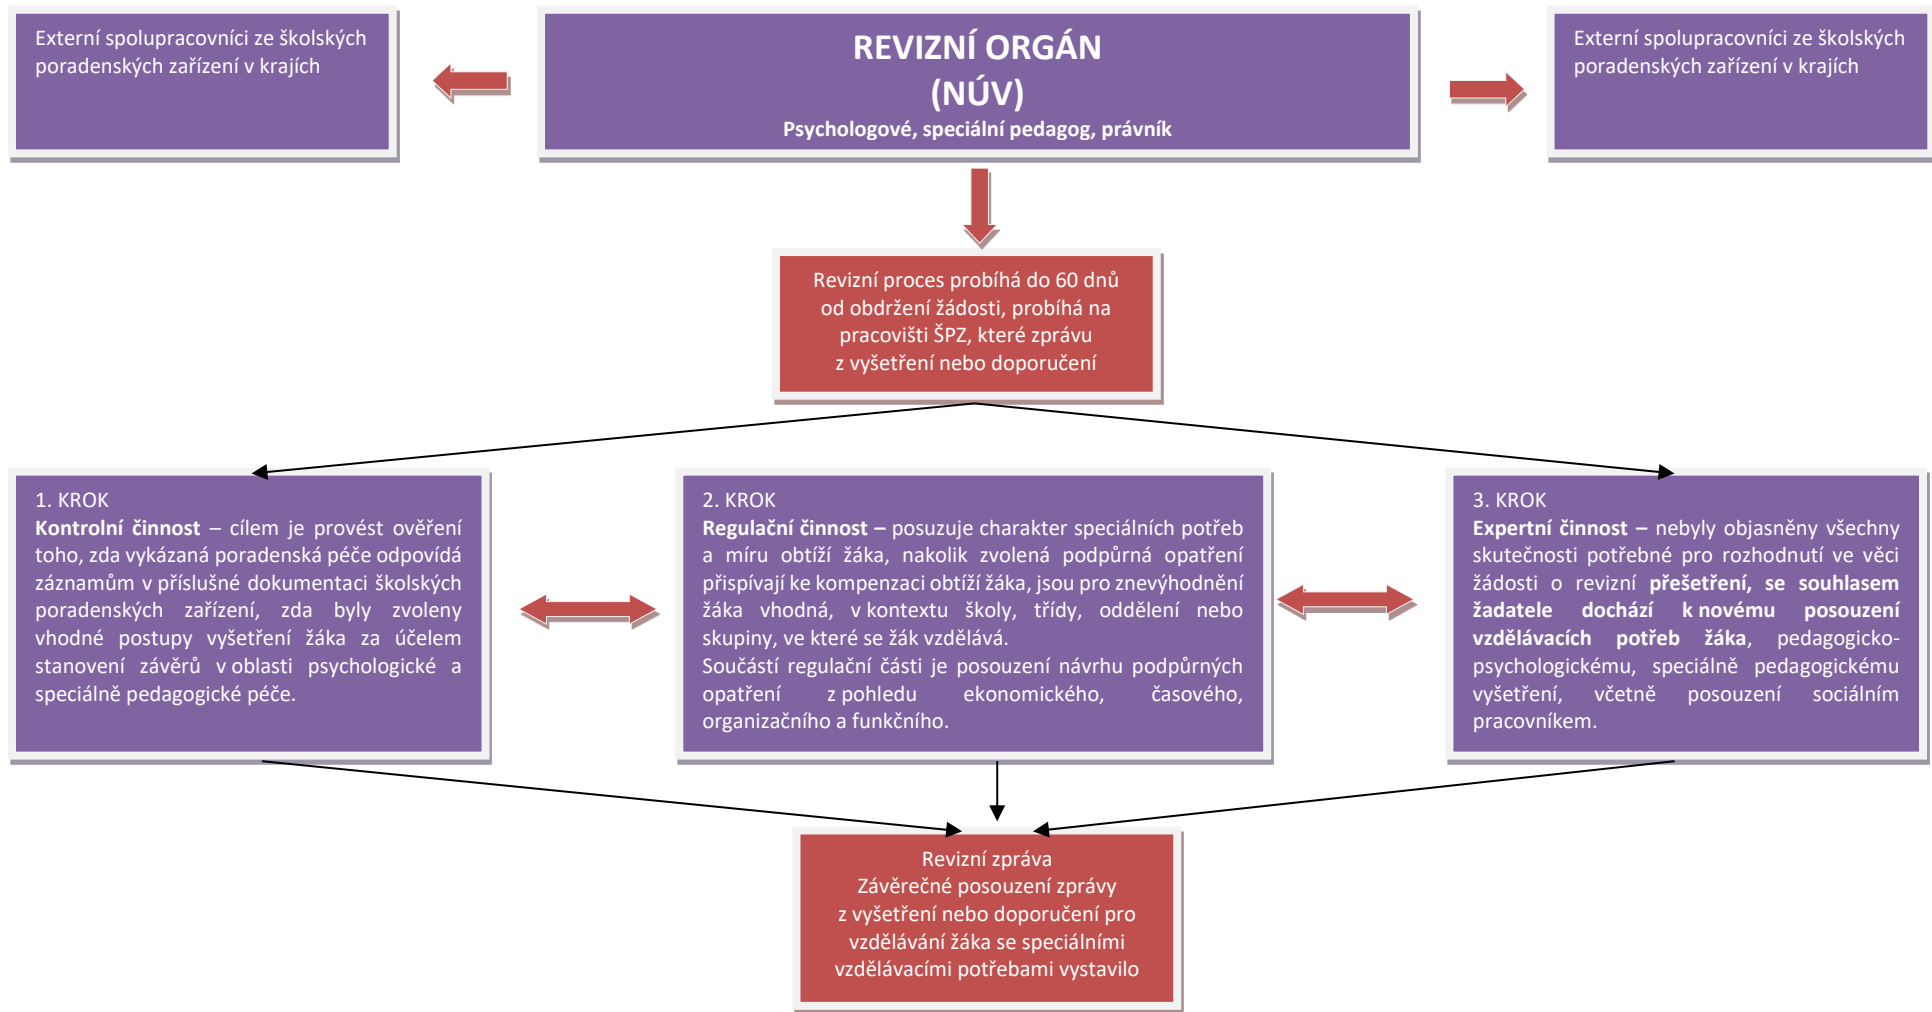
Externí spolupracovníci ze školských poradenských zařízení v krajích

REVIZNÍ ORGÁN
(NÚV)
Psychologové, speciální pedagog, právník

Externí spolupracovníci ze školských poradenských zařízení v krajích

Revizní proces probíhá do 60 dnů od obdržení žádosti, probíhá na pracovišti ŠPZ, které zprávu z vyšetření nebo doporučení

1. KROK
**Kontrolní činnost** – cílem je provést ověření toho, zda vykázaná poradenská péče odpovídá záznamům v příslušné dokumentaci školských poradenských zařízení, zda byly zvoleny vhodné postupy vyšetření žáka za účelem stanovení závěrů v oblasti psychologické a speciálně pedagogické péče.

2. KROK
**Regulační činnost –** posuzuje charakter speciálních potřeb a míru obtíží žáka, nakolik zvolená podpůrná opatření přispívají ke kompenzaci obtíží žáka, jsou pro znevýhodnění žáka vhodná, v kontextu školy, třídy, oddělení nebo skupiny, ve které se žák vzdělává.
Součástí regulační části je posouzení návrhu podpůrných opatření z pohledu ekonomického, časového, organizačního a funkčního.

3. KROK
**Expertní činnost –** nebyly objasněny všechny skutečnosti potřebné pro rozhodnutí ve věci žádosti o revizní **přešetření, se souhlasem žadatele dochází k novému posouzení vzdělávacích potřeb žáka,** pedagogicko-psychologickému, speciálně pedagogickému vyšetření, včetně posouzení sociálním pracovníkem.

Revizní zpráva
Závěrečné posouzení zprávy z vyšetření nebo doporučení pro vzdělávání žáka se speciálními vzdělávacími potřebami vystavilo